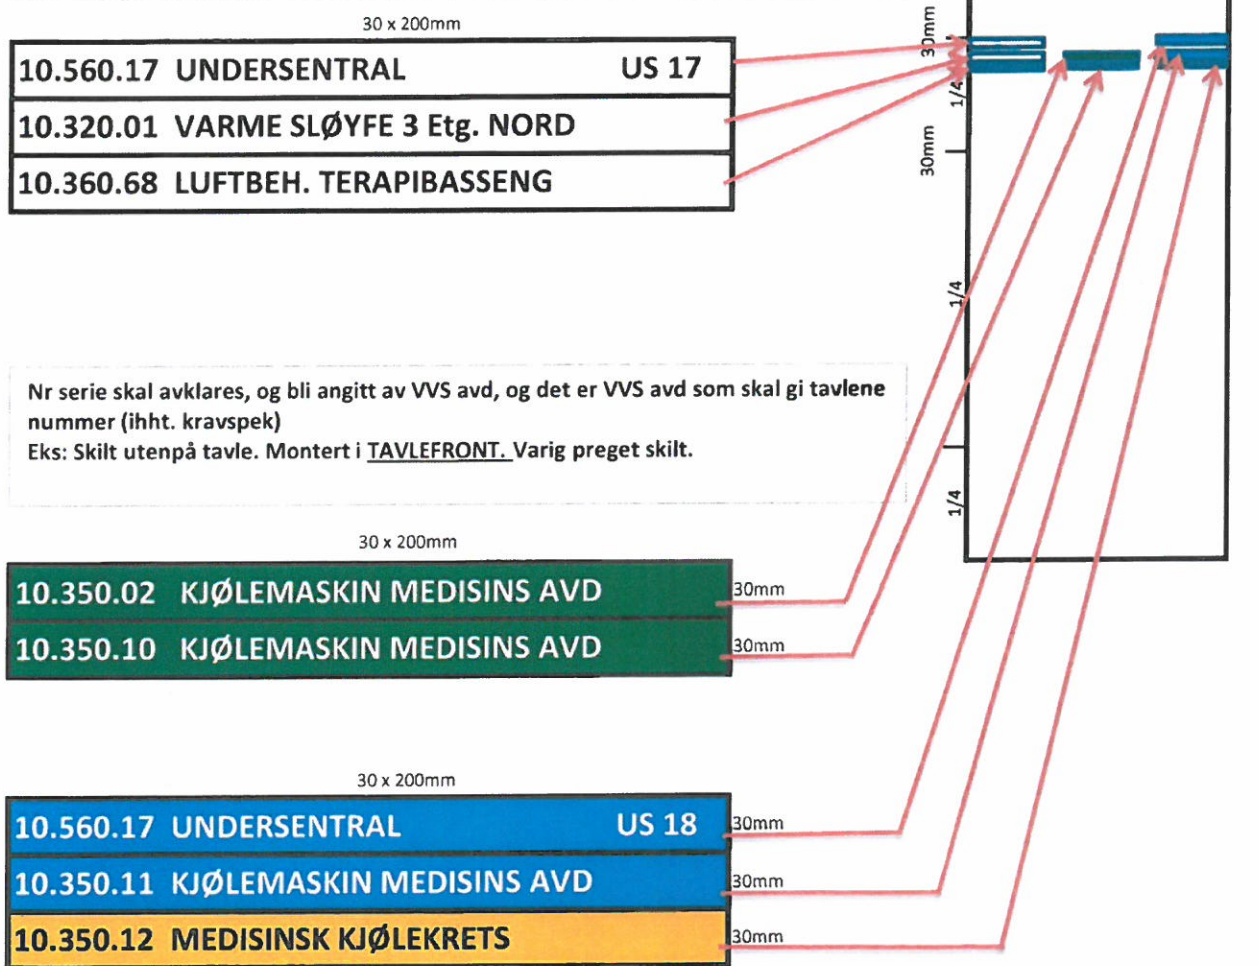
30 x 200mm

| 10.560.17 UNDERSENTRAL US 17 |
|---|
| 10.320.01 VARME SLØYFE 3 Etg. NORD |
| 10.360.68 LUFTBEH. TERAPIBASSENG |

30mm
1/4
30mm
1/4
1/4

Nr serie skal avklares, og bli angitt av VVS avd, og det er VVS avd som skal gi tavlene nummer (ihht. kravspek)
Eks: Skilt utenpå tavle. Montert i TAVLEFRONT. Varig preget skilt.

30 x 200mm

10.350.02 KJØLEMASKIN MEDISINS AVD 30mm
10.350.10 KJØLEMASKIN MEDISINS AVD 30mm

30 x 200mm

10.560.17 UNDERSENTRAL US 18 30mm
10.350.11 KJØLEMASKIN MEDISINS AVD 30mm
10.350.12 MEDISINSK KJØLEKRETS 30mm